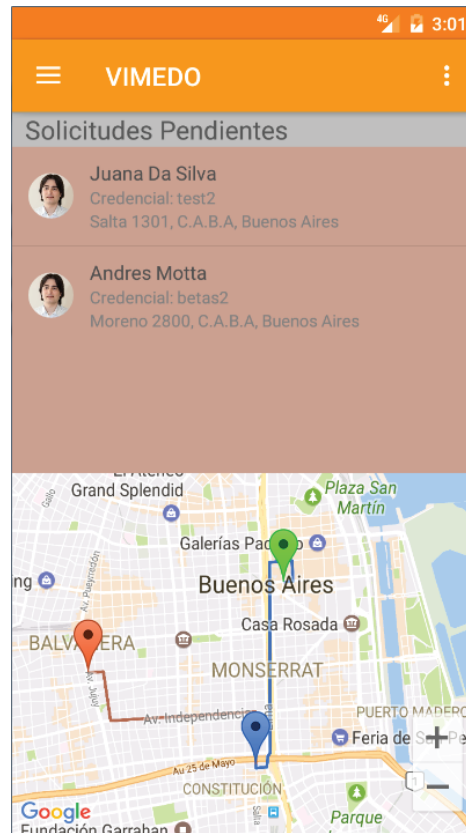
4G 3:01

VIMEDO

Solicitudes Pendientes

Juana Da Silva
Credencial: test2
Salta 1301, C.A.B.A, Buenos Aires

Andres Motta
Credencial: betas2
Moreno 2800, C.A.B.A, Buenos Aires

El Ateneo Grand Splendid
Plaza San Martín
Galerías Pacífico
Buenos Aires
Casa Rosada
BALVANERA
MONSERRAT
Av. Pueyrredón
Av. Jujuy
Av. Independencia
PUERTO MADERO
Feria de San Pe
Au 25 de Mayo
CONSTITUCIÓN
Parque
Google
Fundación Garrahan
+
−